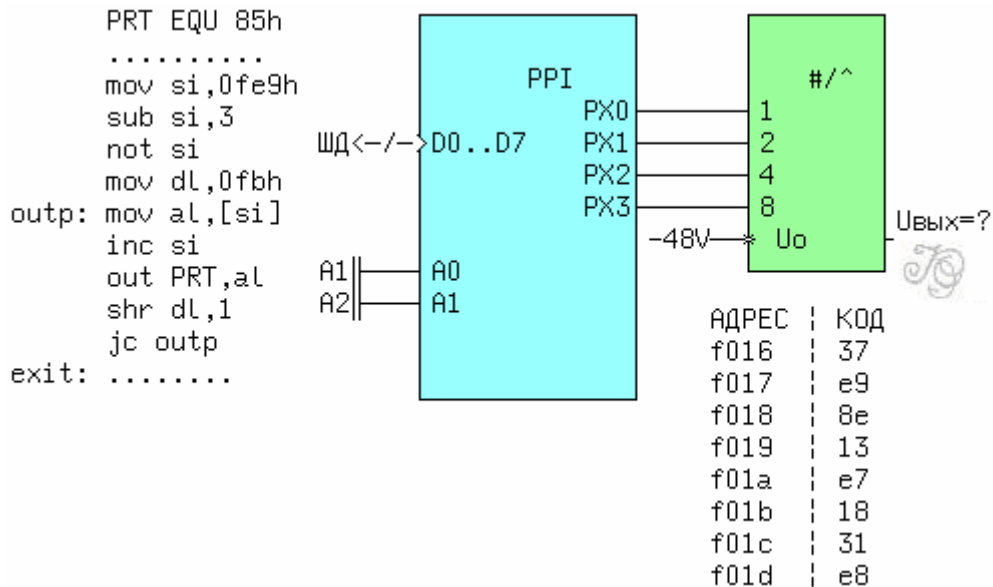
PRT EQU 85h
..........
mov si,0fe9h
sub si,3
not si
mov dl,0fbh
outp: mov al,[si]
inc si
out PRT,al
shr dl,1
jc outp
exit: ........

PPI
ШД<-/->D0..D7
PX0
PX1
PX2
PX3
A1 A0
A2 A1

#/^
1
2
4
8
-48V Uo
Uвых=?

| АДРЕС | КОД |
|---|---|
| f016 | 37 |
| f017 | e9 |
| f018 | 8e |
| f019 | 13 |
| f01a | e7 |
| f01b | 18 |
| f01c | 31 |
| f01d | e8 |